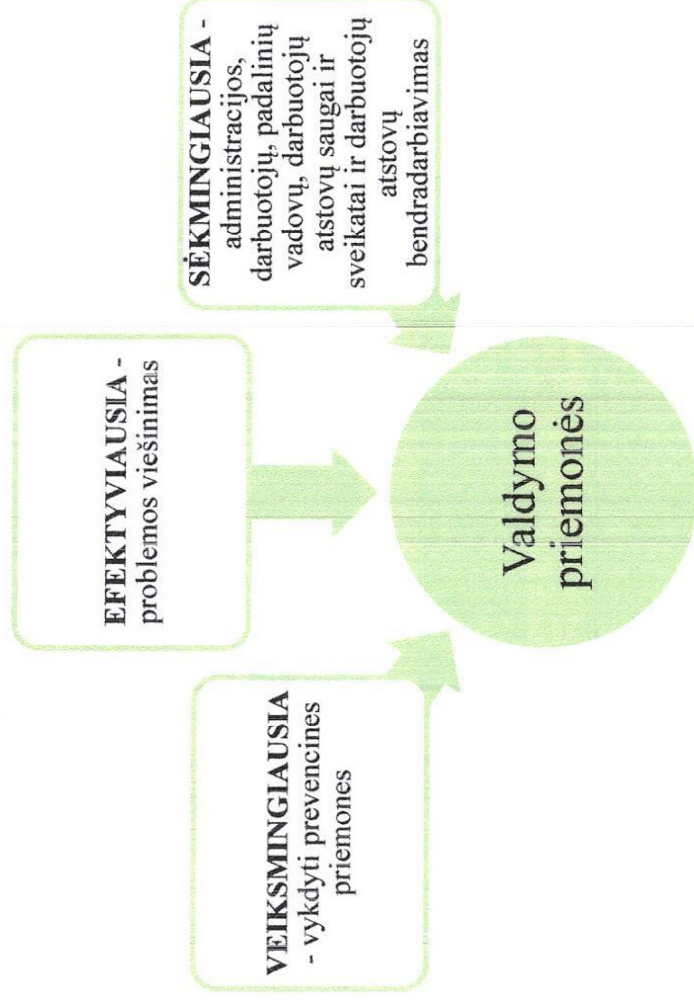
VEIKSMINGIAUSIA - vykdyti prevencines priemones

EFEKTYVIAUSIA - problemos viešinimas

SĖKMINGIAUSIA - administracijos, darbuotojų, padalinių vadovų, darbuotojų atstovų saugai ir sveikatai ir darbuotojų atstovų bendradarbiavimas

Valdymo priemonės